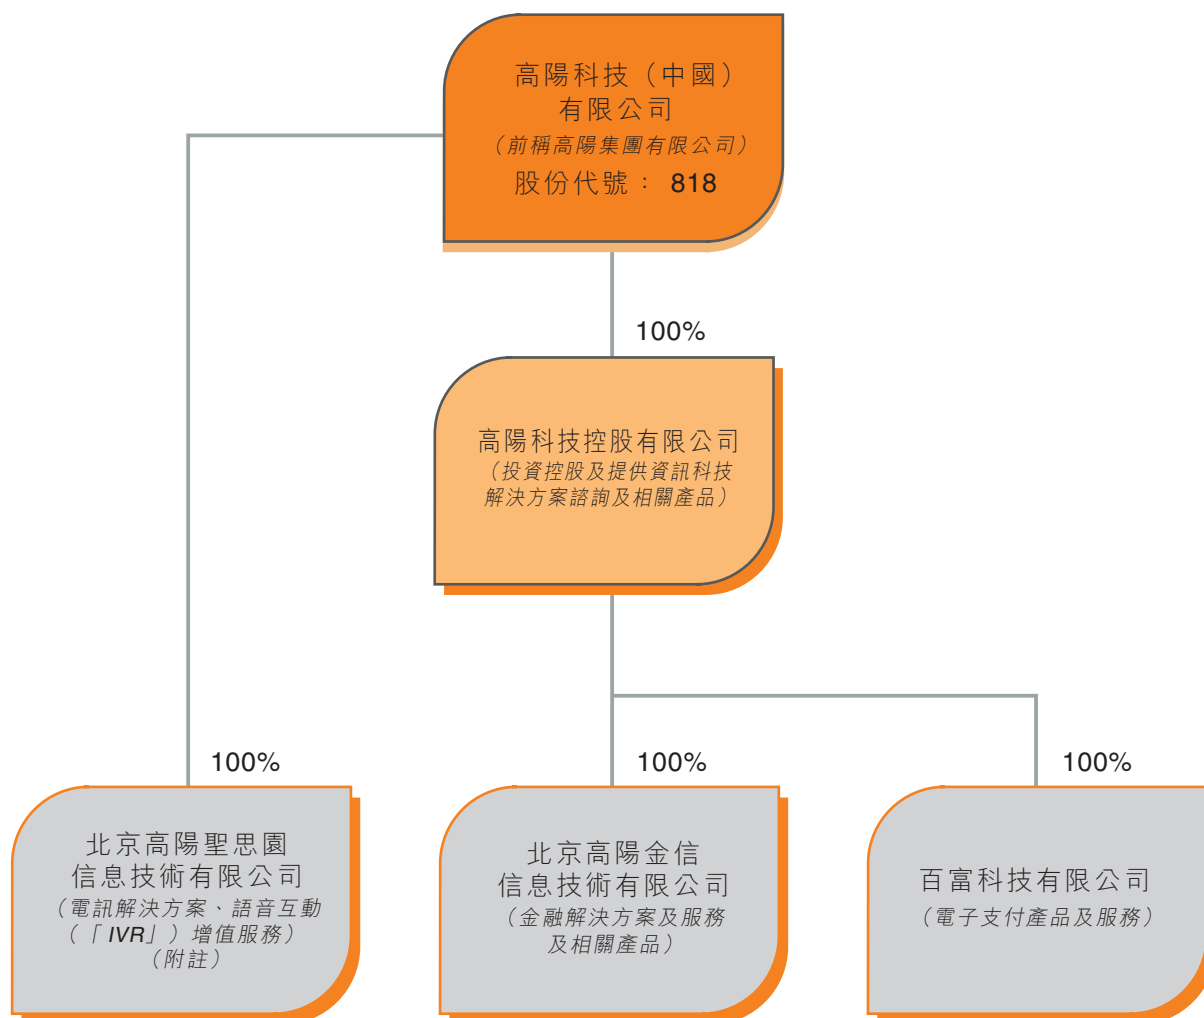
高陽科技（中國）有限公司
（前稱高陽集團有限公司）
股份代號： 818

100%

高陽科技控股有限公司
（投資控股及提供資訊科技解決方案諮詢及相關產品）

100%

北京高陽聖思園信息技術有限公司
（電訊解決方案、語音互動（「IVR」）增值服務）
（附註）

100%

北京高陽金信信息技術有限公司
（金融解決方案及服務及相關產品）

100%

百富科技有限公司
（電子支付產品及服務）